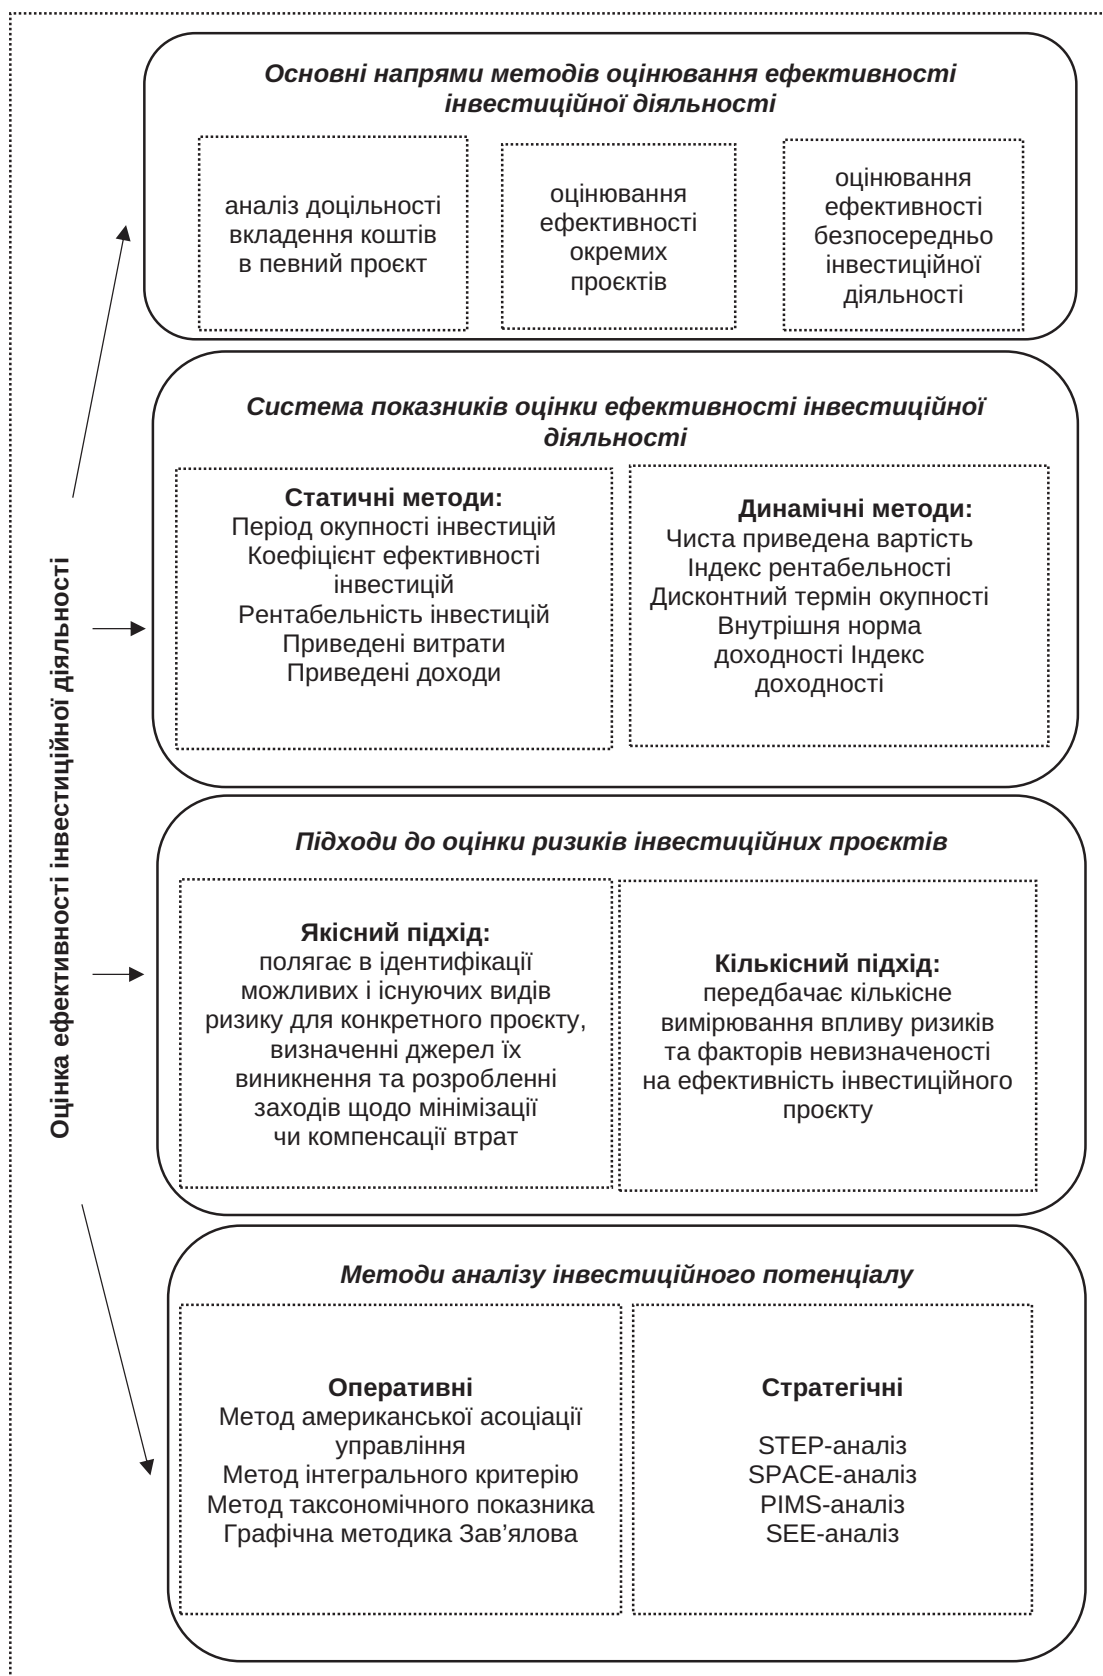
Оцінка ефективності інвестиційної діяльності

Основні напрями методів оцінювання ефективності інвестиційної діяльності

аналіз доцільності вкладення коштів в певний проєкт

оцінювання ефективності окремих проєктів

оцінювання ефективності безпосередньо інвестиційної діяльності

Система показників оцінки ефективності інвестиційної діяльності

Статичні методи:
Період окупності інвестицій
Коефіцієнт ефективності інвестицій
Рентабельність інвестицій
Приведені витрати
Приведені доходи

Динамічні методи:
Чиста приведена вартість
Індекс рентабельності
Дисконтний термін окупності
Внутрішня норма доходності Індекс доходності

Підходи до оцінки ризиків інвестиційних проєктів

Якісний підхід:
полягає в ідентифікації можливих і існуючих видів ризику для конкретного проєкту, визначенні джерел їх виникнення та розробленні заходів щодо мінімізації чи компенсації втрат

Кількісний підхід:
передбачає кількісне вимірювання впливу ризиків та факторів невизначеності на ефективність інвестиційного проєкту

Методи аналізу інвестиційного потенціалу

Оперативні
Метод американської асоціації управління
Метод інтегрального критерію
Метод таксономічного показника
Графічна методика Зав'ялова

Стратегічні
STEP-аналіз
SPACE-аналіз
PIMS-аналіз
SEE-аналіз